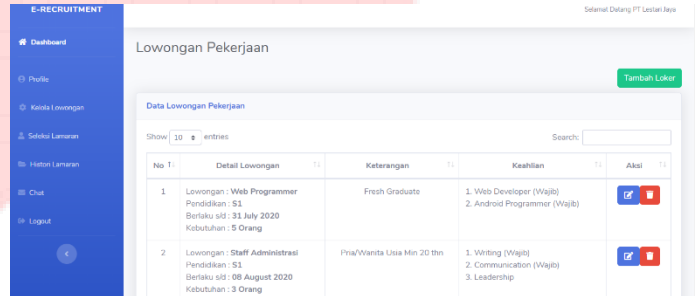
E-RECRUITMENT

Selamat Datang PT Lestari Jaya

Dashboard

Profile

Kelola Lowongan

Seleksi Lamaran

Histori Lamaran

Chat

Logout

Lowongan Pekerjaan

Tambah Loker

Data Lowongan Pekerjaan

Show 10 entries

Search:

| No | Detail Lowongan | Keterangan | Keahlian | Aksi |
|---|---|---|---|---|
| 1 | Lowongan : Web Programmer<br>Pendidikan : S1<br>Berlaku s/d : 31 July 2020<br>Kebutuhan : 5 Orang | Fresh Graduate | 1. Web Developer (Wajib)<br>2. Android Programmer (Wajib) | |
| 2 | Lowongan : Staff Administrasi<br>Pendidikan : S1<br>Berlaku s/d : 08 August 2020<br>Kebutuhan : 3 Orang | Pria/Wanita Usia Min 20 thn | 1. Writing (Wajib)<br>2. Communication (Wajib)<br>3. Leadership | |